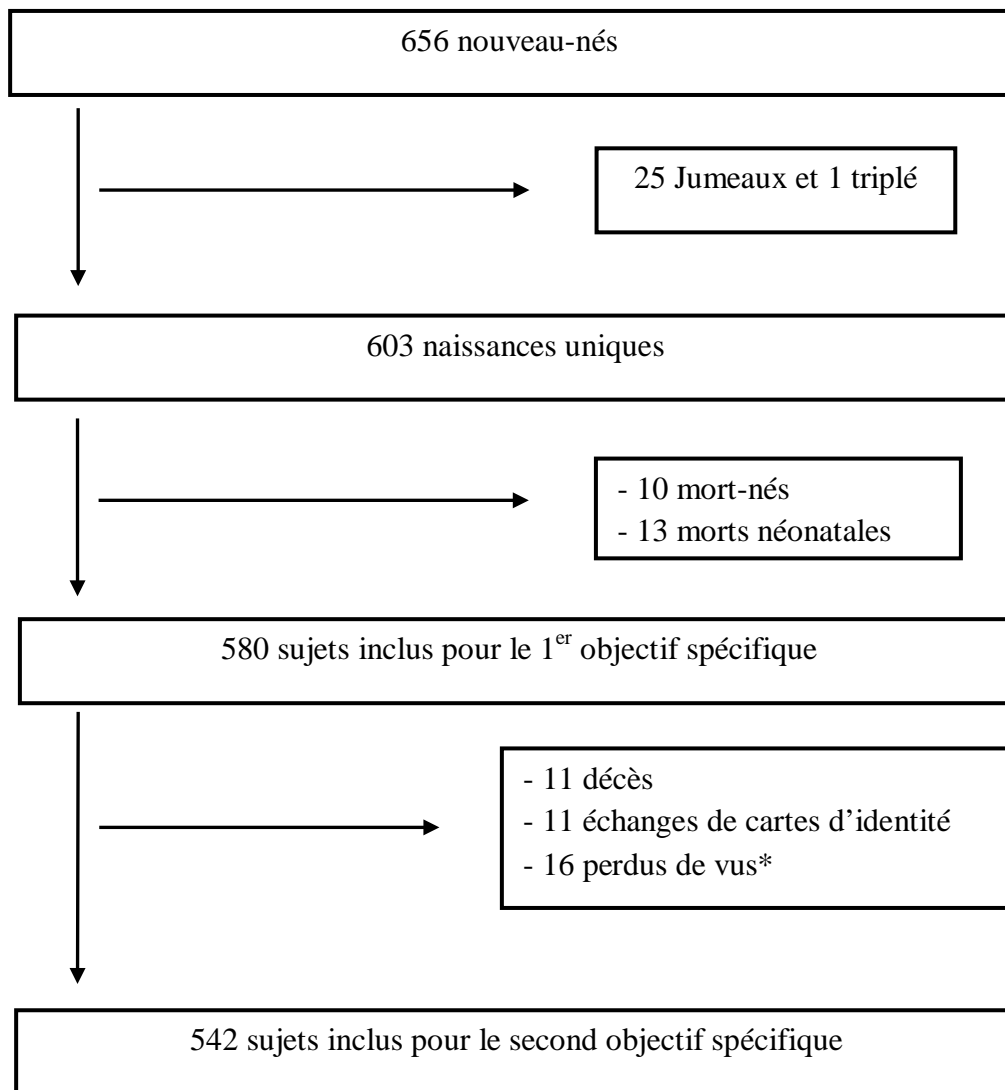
656 nouveau-nés

25 Jumeaux et 1 triplé

603 naissances uniques

- 10 mort-nés
- 13 morts néonatales

580 sujets inclus pour le 1$^{er}$ objectif spécifique

- 11 décès
- 11 échanges de cartes d'identité
- 16 perdus de vus*

542 sujets inclus pour le second objectif spécifique